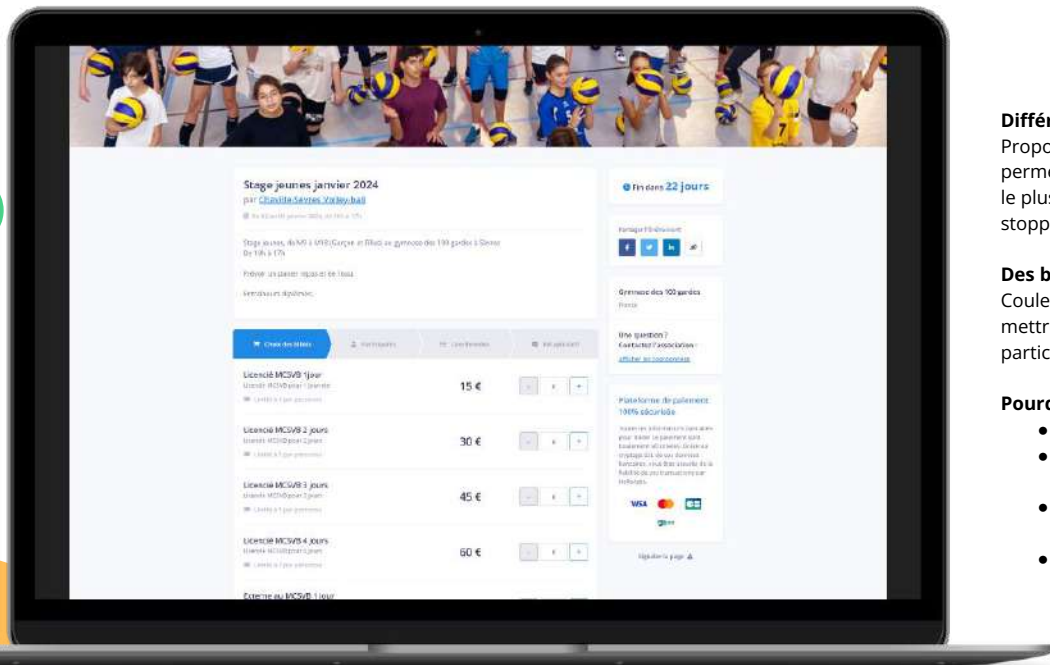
Stage jeunes janvier 2024
par Chavide-Sevres Volley-ball

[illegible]

Stage jeunes, de M9 à U18 (Garçon et Filles) au gymnase des 100 gardes à Sèvres De 10h à 17h

Prévoir un panier repas et de l'eau.

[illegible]

Fin dans 22 jours

Partager l'événement

f

Gymnase des 100 gardes
France

Une question ?
Contacter l'association :
afficher les coordonnées

Choix des billets | Participants | Coordonnées | Récapitulatif

Licencié MCSVB 1 jour
Licencié MCSVB pour 1 journée
Limité à 1 par personne
15 €
- 0 +

Licencié MCSVB 2 jours
Licencié MCSVB pour 2 jours
Limité à 1 par personne
30 €
- 0 +

Licencié MCSVB 3 jours
Licencié MCSVB pour 3 jours
Limité à 1 par personne
45 €
- 0 +

Licencié MCSVB 4 jours
Licencié MCSVB pour 4 jours
Limité à 1 par personne
60 €
- 0 +

Externe au MCSVB 1 jour

Plateforme de paiement 100% sécurisée
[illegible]

VISA

Signaler la page

Différ
Propo
perme
le plus
stopp

Des b
Coule
mettr
partic

Pourc